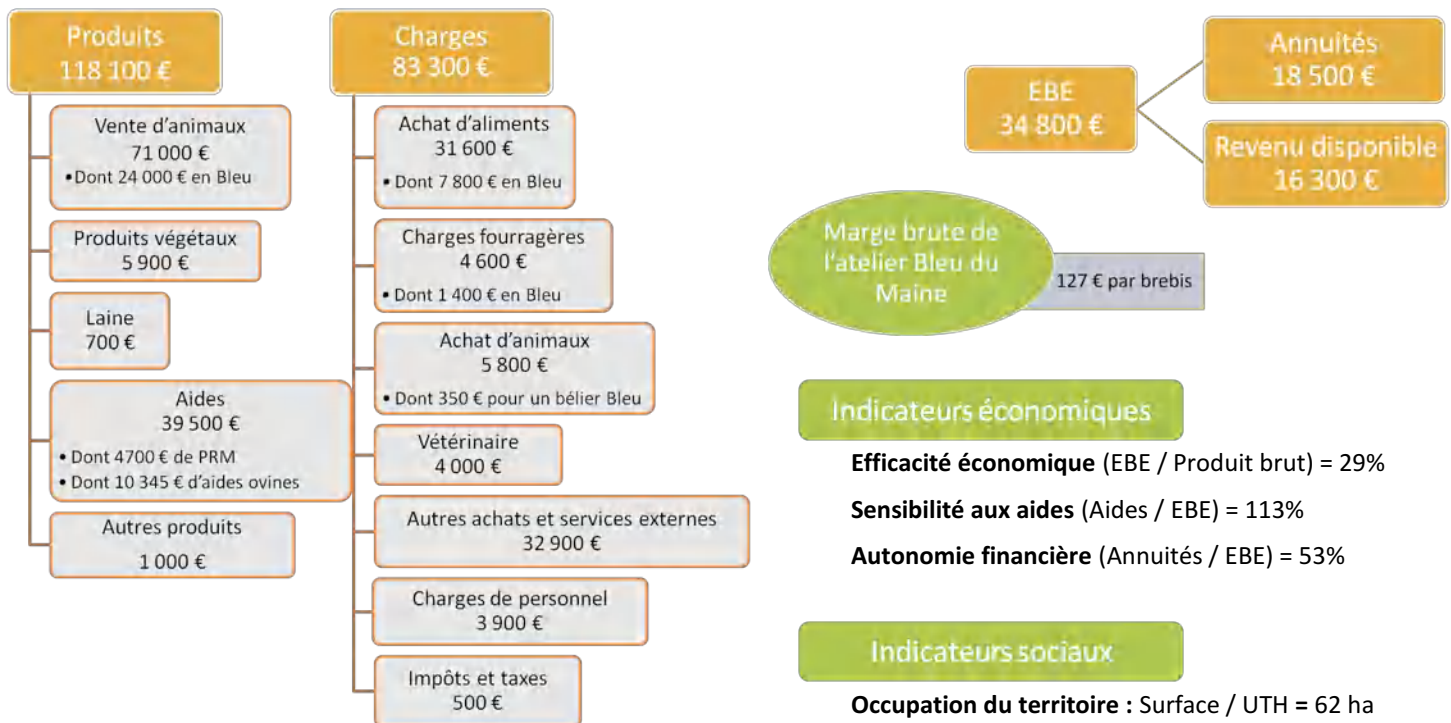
Produits
118 100 €

Vente d'animaux
71 000 €
• Dont 24 000 € en Bleu

Produits végétaux
5 900 €

Laine
700 €

Aides
39 500 €
• Dont 4700 € de PRM
• Dont 10 345 € d'aides ovines

Autres produits
1 000 €

Charges
83 300 €

Achat d'aliments
31 600 €
• Dont 7 800 € en Bleu

Charges fourragères
4 600 €
• Dont 1 400 € en Bleu

Achat d'animaux
5 800 €
• Dont 350 € pour un bélier Bleu

Vétérinaire
4 000 €

Autres achats et services externes
32 900 €

Charges de personnel
3 900 €

Impôts et taxes
500 €

EBE
34 800 €

Annuités
18 500 €

Revenu disponible
16 300 €

Marge brute de l'atelier Bleu du Maine

127 € par brebis

Indicateurs économiques

**Efficacité économique** (EBE / Produit brut) = 29%

**Sensibilité aux aides** (Aides / EBE) = 113%

**Autonomie financière** (Annuités / EBE) = 53%

Indicateurs sociaux

**Occupation du territoire :** Surface / UTH = 62 ha